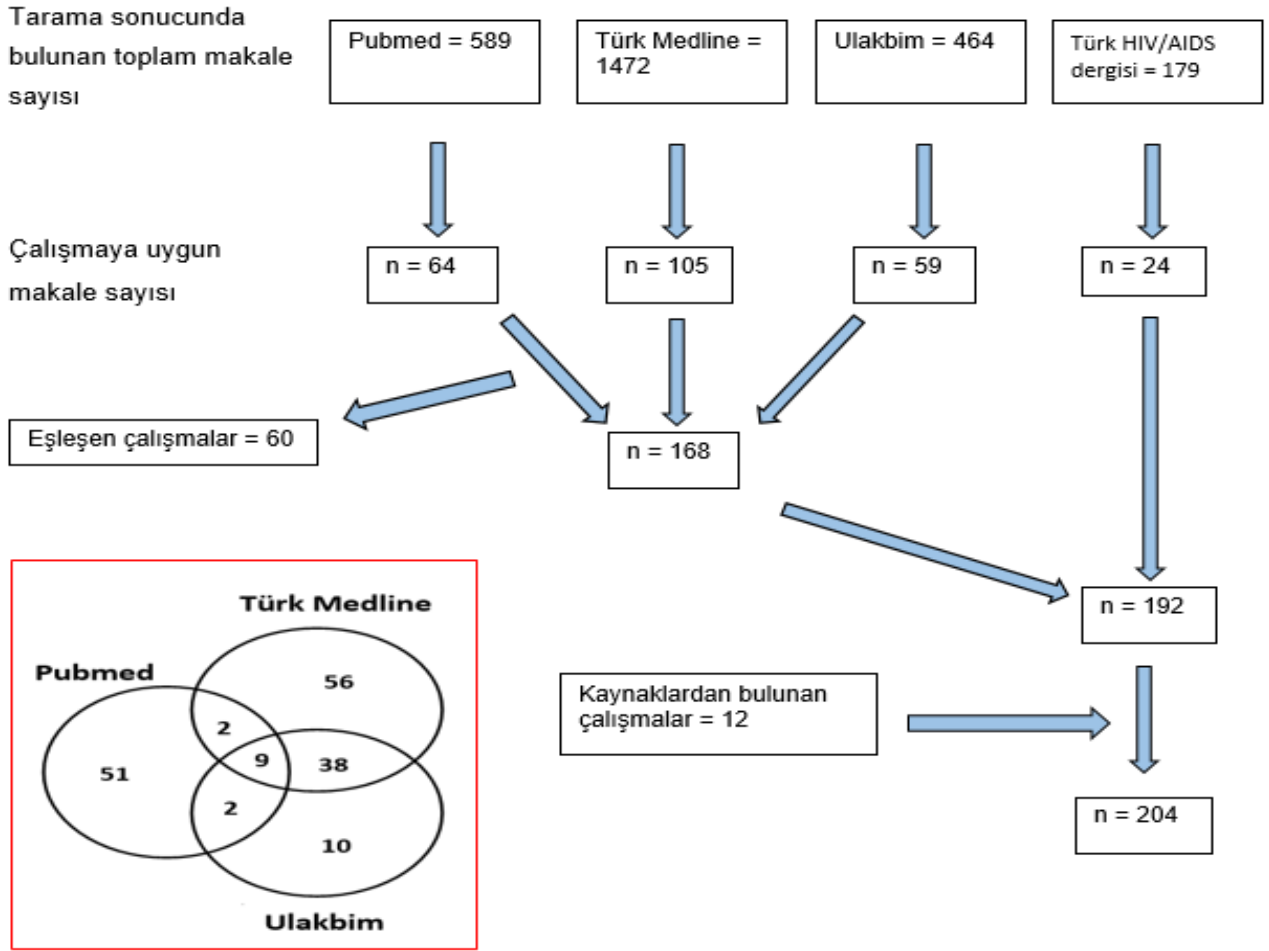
Tarama sonucunda bulunan toplam makale sayısı

Pubmed = 589

Türk Medline = 1472

Ulakbim = 464

Türk HIV/AIDS dergisi = 179

Çalışmaya uygun makale sayısı

n = 64

n = 105

n = 59

n = 24

Eşleşen çalışmalar = 60

n = 168

n = 192

Kaynaklardan bulunan çalışmalar = 12

n = 204

Türk Medline

Pubmed

56

2

51

9

38

2

10

Ulakbim